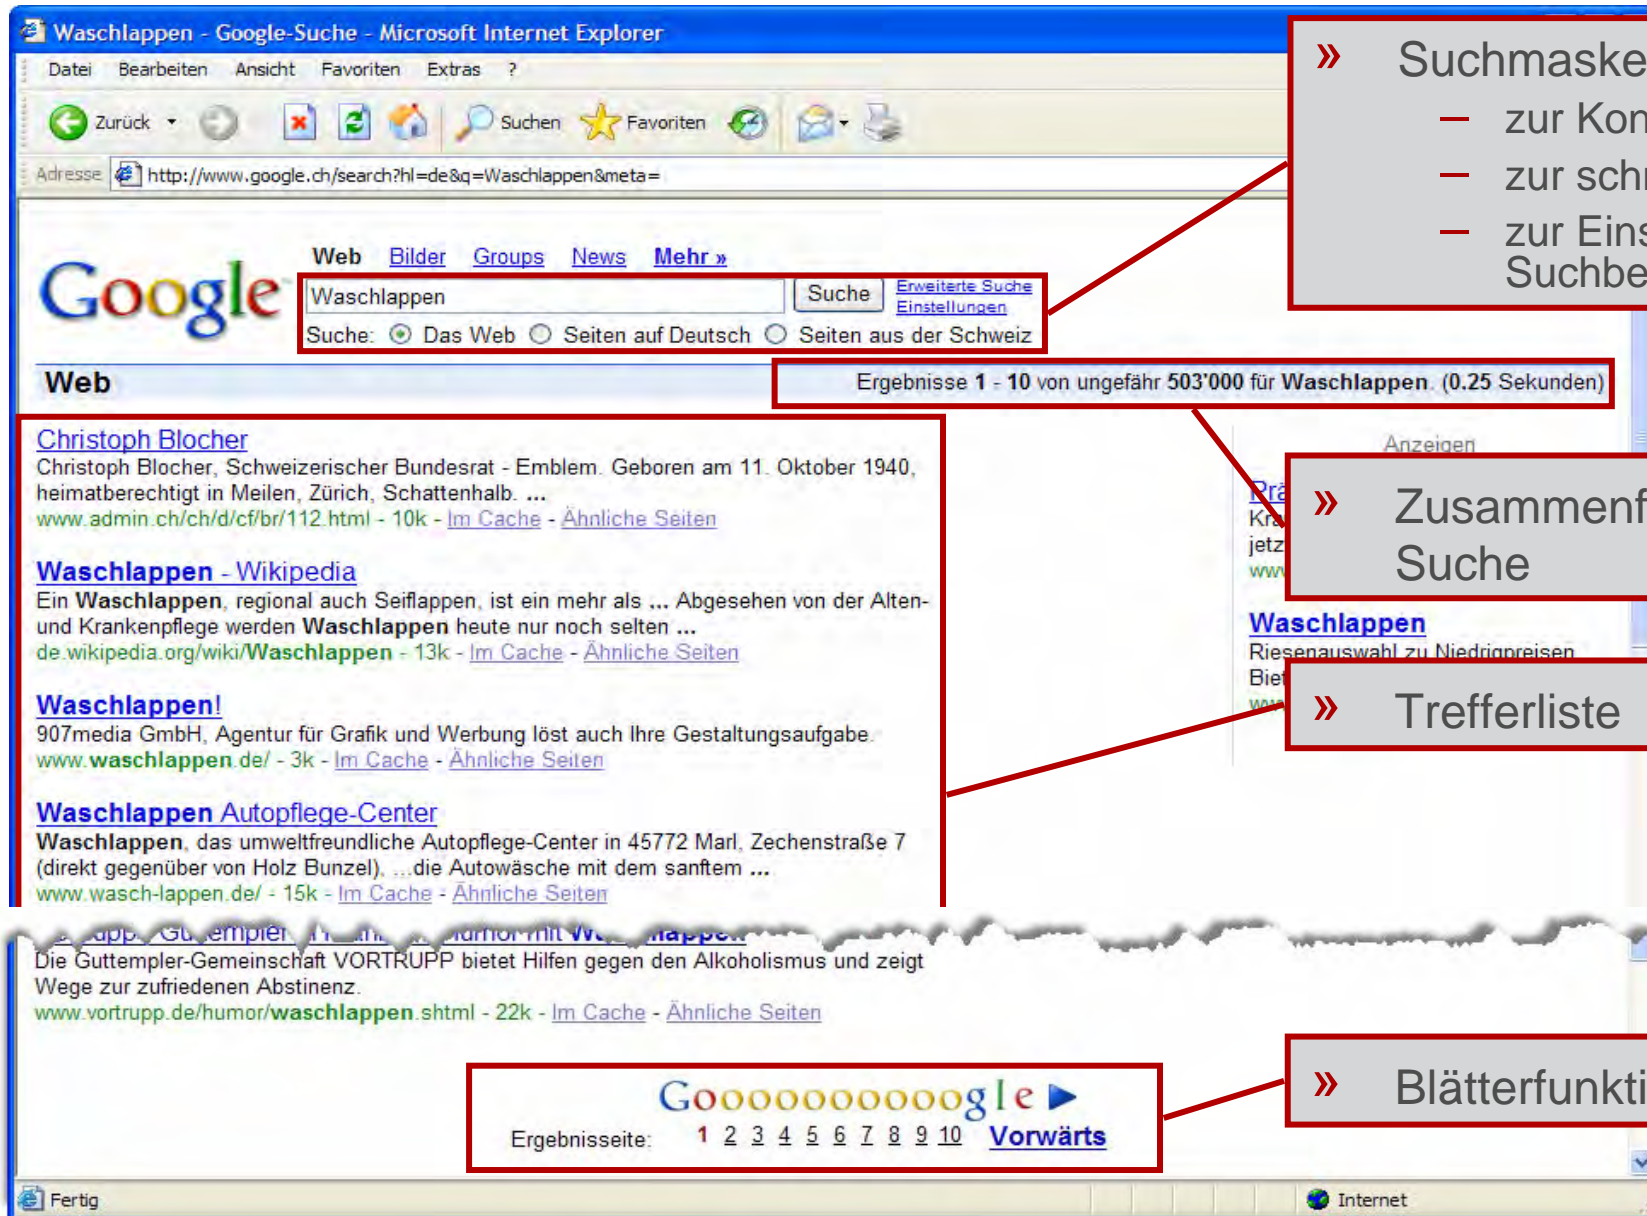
Waschlappen - Google-Suche - Microsoft Internet Explorer

Datei Bearbeiten Ansicht Favoriten Extras ?

Zurück Suchen Favoriten

Adresse http://www.google.ch/search?hl=de&q=Waschlappen&meta=

» Suchmaske
– zur Kon
– zur schr
– zur Eins Suchbe

Google

Web Bilder Groups News Mehr »

Waschlappen Suche Erweiterte Suche Einstellungen

Suche: Das Web Seiten auf Deutsch Seiten aus der Schweiz

Web

Ergebnisse 1 - 10 von ungefähr 503'000 für Waschlappen. (0.25 Sekunden)

Christoph Blocher
Christoph Blocher, Schweizerischer Bundesrat - Emblem. Geboren am 11. Oktober 1940, heimatberechtigt in Meilen, Zürich, Schattenhalb. ...
www.admin.ch/ch/d/cf/br/112.html - 10k - Im Cache - Ähnliche Seiten

Waschlappen - Wikipedia
Ein Waschlappen, regional auch Seiflappen, ist ein mehr als ... Abgesehen von der Alten- und Krankenpflege werden Waschlappen heute nur noch selten ...
de.wikipedia.org/wiki/Waschlappen - 13k - Im Cache - Ähnliche Seiten

Waschlappen!
907media GmbH, Agentur für Grafik und Werbung löst auch Ihre Gestaltungsaufgabe.
www.waschlappen.de/ - 3k - Im Cache - Ähnliche Seiten

Waschlappen Autopflege-Center
Waschlappen, das umweltfreundliche Autopflege-Center in 45772 Marl, Zechenstraße 7 (direkt gegenüber von Holz Bunzel), ...die Autowäsche mit dem sanftem ...
www.wasch-lappen.de/ - 15k - Im Cache - Ähnliche Seiten

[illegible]
Die Guttempler-Gemeinschaft VORTRUPP bietet Hilfen gegen den Alkoholismus und zeigt Wege zur zufriedenen Abstinenz.
www.vortrupp.de/humor/waschlappen.shtml - 22k - Im Cache - Ähnliche Seiten

Anzeigen

Prä
Kra
jetz
www

» Zusammenf Suche

Waschlappen
Riesenauswahl zu Niedrigpreisen
Biet
ww

» Trefferliste

Goooooooooogle ►
Ergebnisseite: 1 2 3 4 5 6 7 8 9 10 Vorwärts

» Blätterfunkti

Fertig
Internet